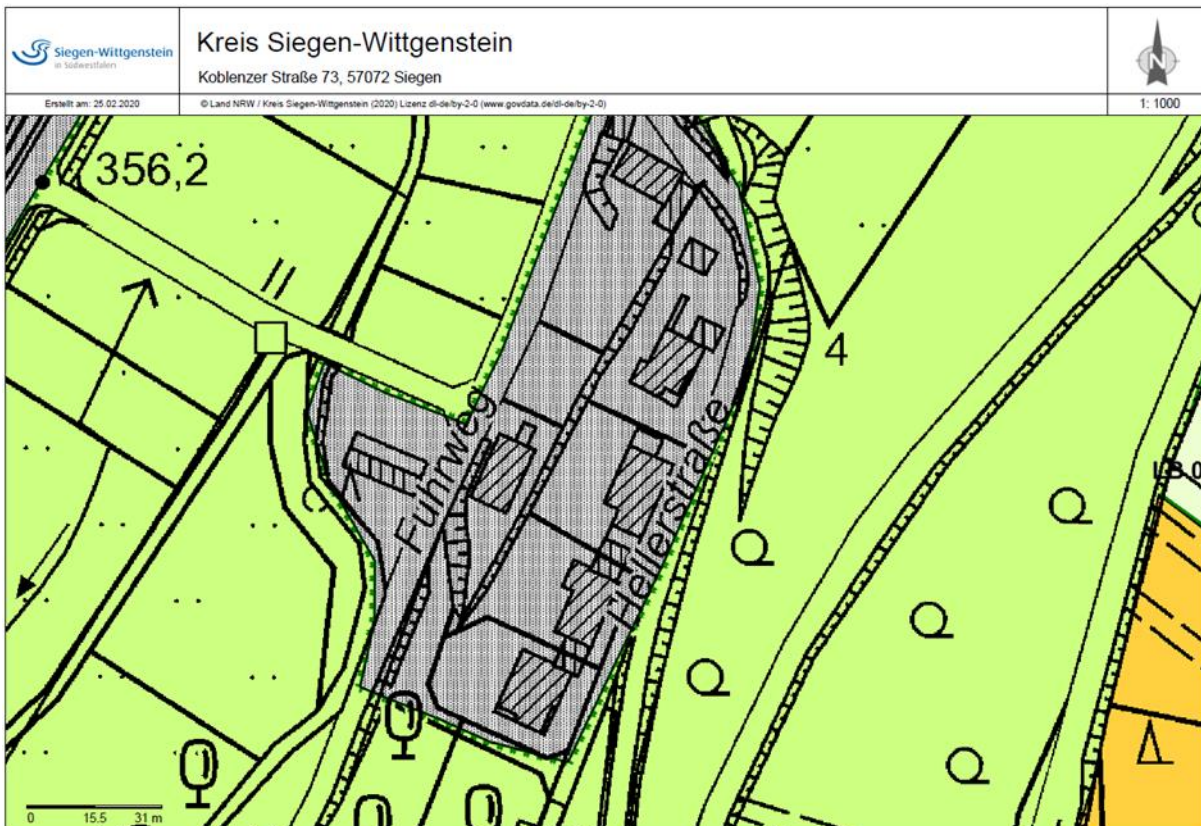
Siegen-Wittgenstein
in Südwestfalen

Kreis Siegen-Wittgenstein

Koblenzer Straße 73, 57072 Siegen

N

Erstellt am: 25.02.2020

© Land NRW / Kreis Siegen-Wittgenstein (2020) Lizenz dl-de/by-2-0 (www.govdata.de/dl-de/by-2-0)

1: 1000

356,2

4

Fuhrweg

Hellerstraße

LB 0

0 15.5 31 m